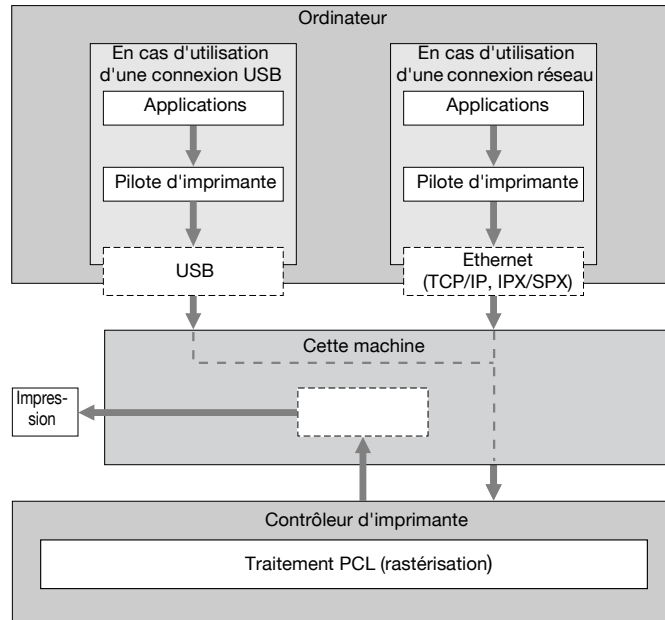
Ordinateur

En cas d'utilisation d'une connexion USB

Applications

Pilote d'imprimante

USB

En cas d'utilisation d'une connexion réseau

Applications

Pilote d'imprimante

Ethernet (TCP/IP, IPX/SPX)

Cette machine

Impression

Contrôleur d'imprimante

Traitement PCL (rastérisation)